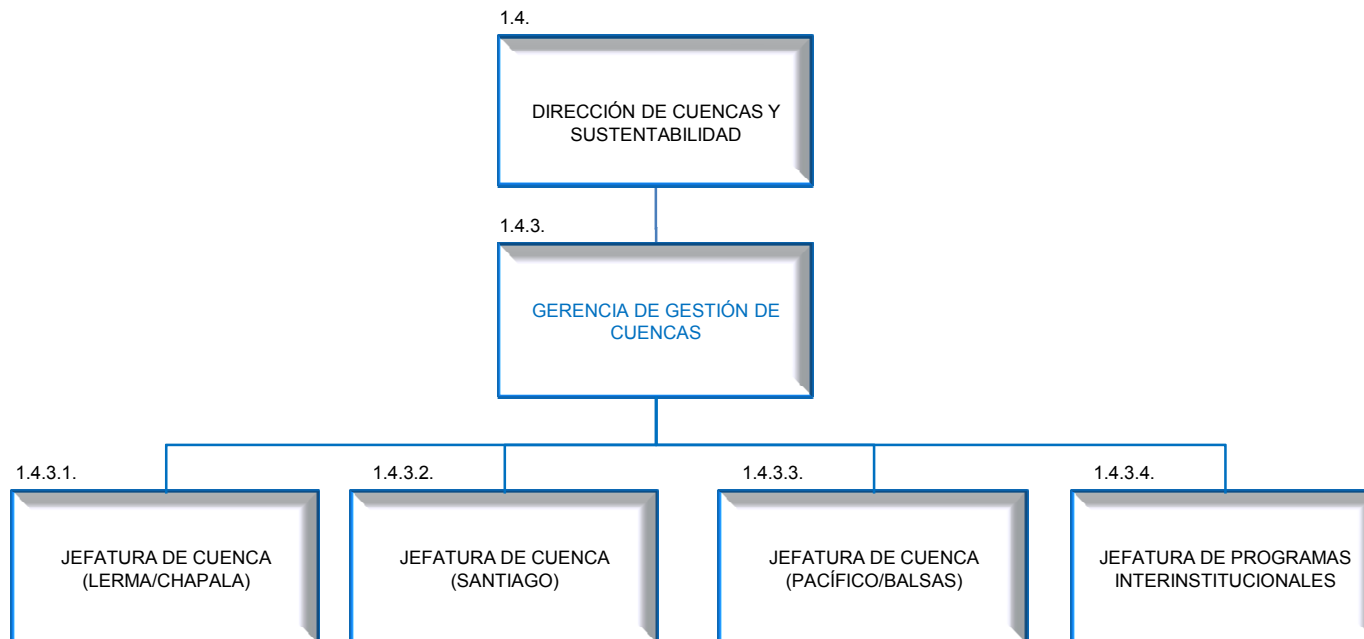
1.4.

DIRECCIÓN DE CUENCAS Y SUSTENTABILIDAD

1.4.3.

GERENCIA DE GESTIÓN DE CUENCAS

1.4.3.1.

JEFATURA DE CUENCA (LERMA/CHAPALA)

1.4.3.2.

JEFATURA DE CUENCA (SANTIAGO)

1.4.3.3.

JEFATURA DE CUENCA (PACÍFICO/BALSAS)

1.4.3.4.

JEFATURA DE PROGRAMAS INTERINSTITUCIONALES